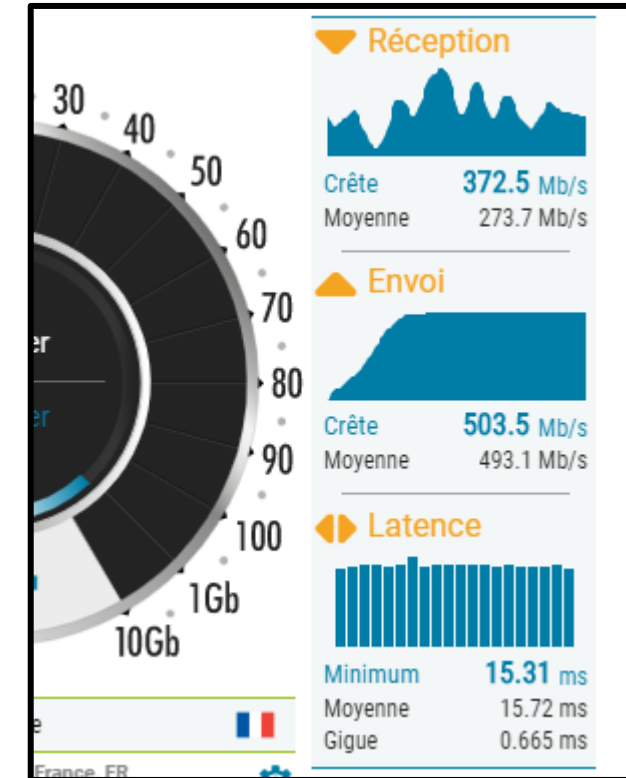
30
40
50
60
70
80
90
100
1Gb
10Gb

er

er

e

France, FR

Réception
Crête 372.5 Mb/s
Moyenne 273.7 Mb/s

Envoi
Crête 503.5 Mb/s
Moyenne 493.1 Mb/s

Latence
Minimum 15.31 ms
Moyenne 15.72 ms
Gigue 0.665 ms